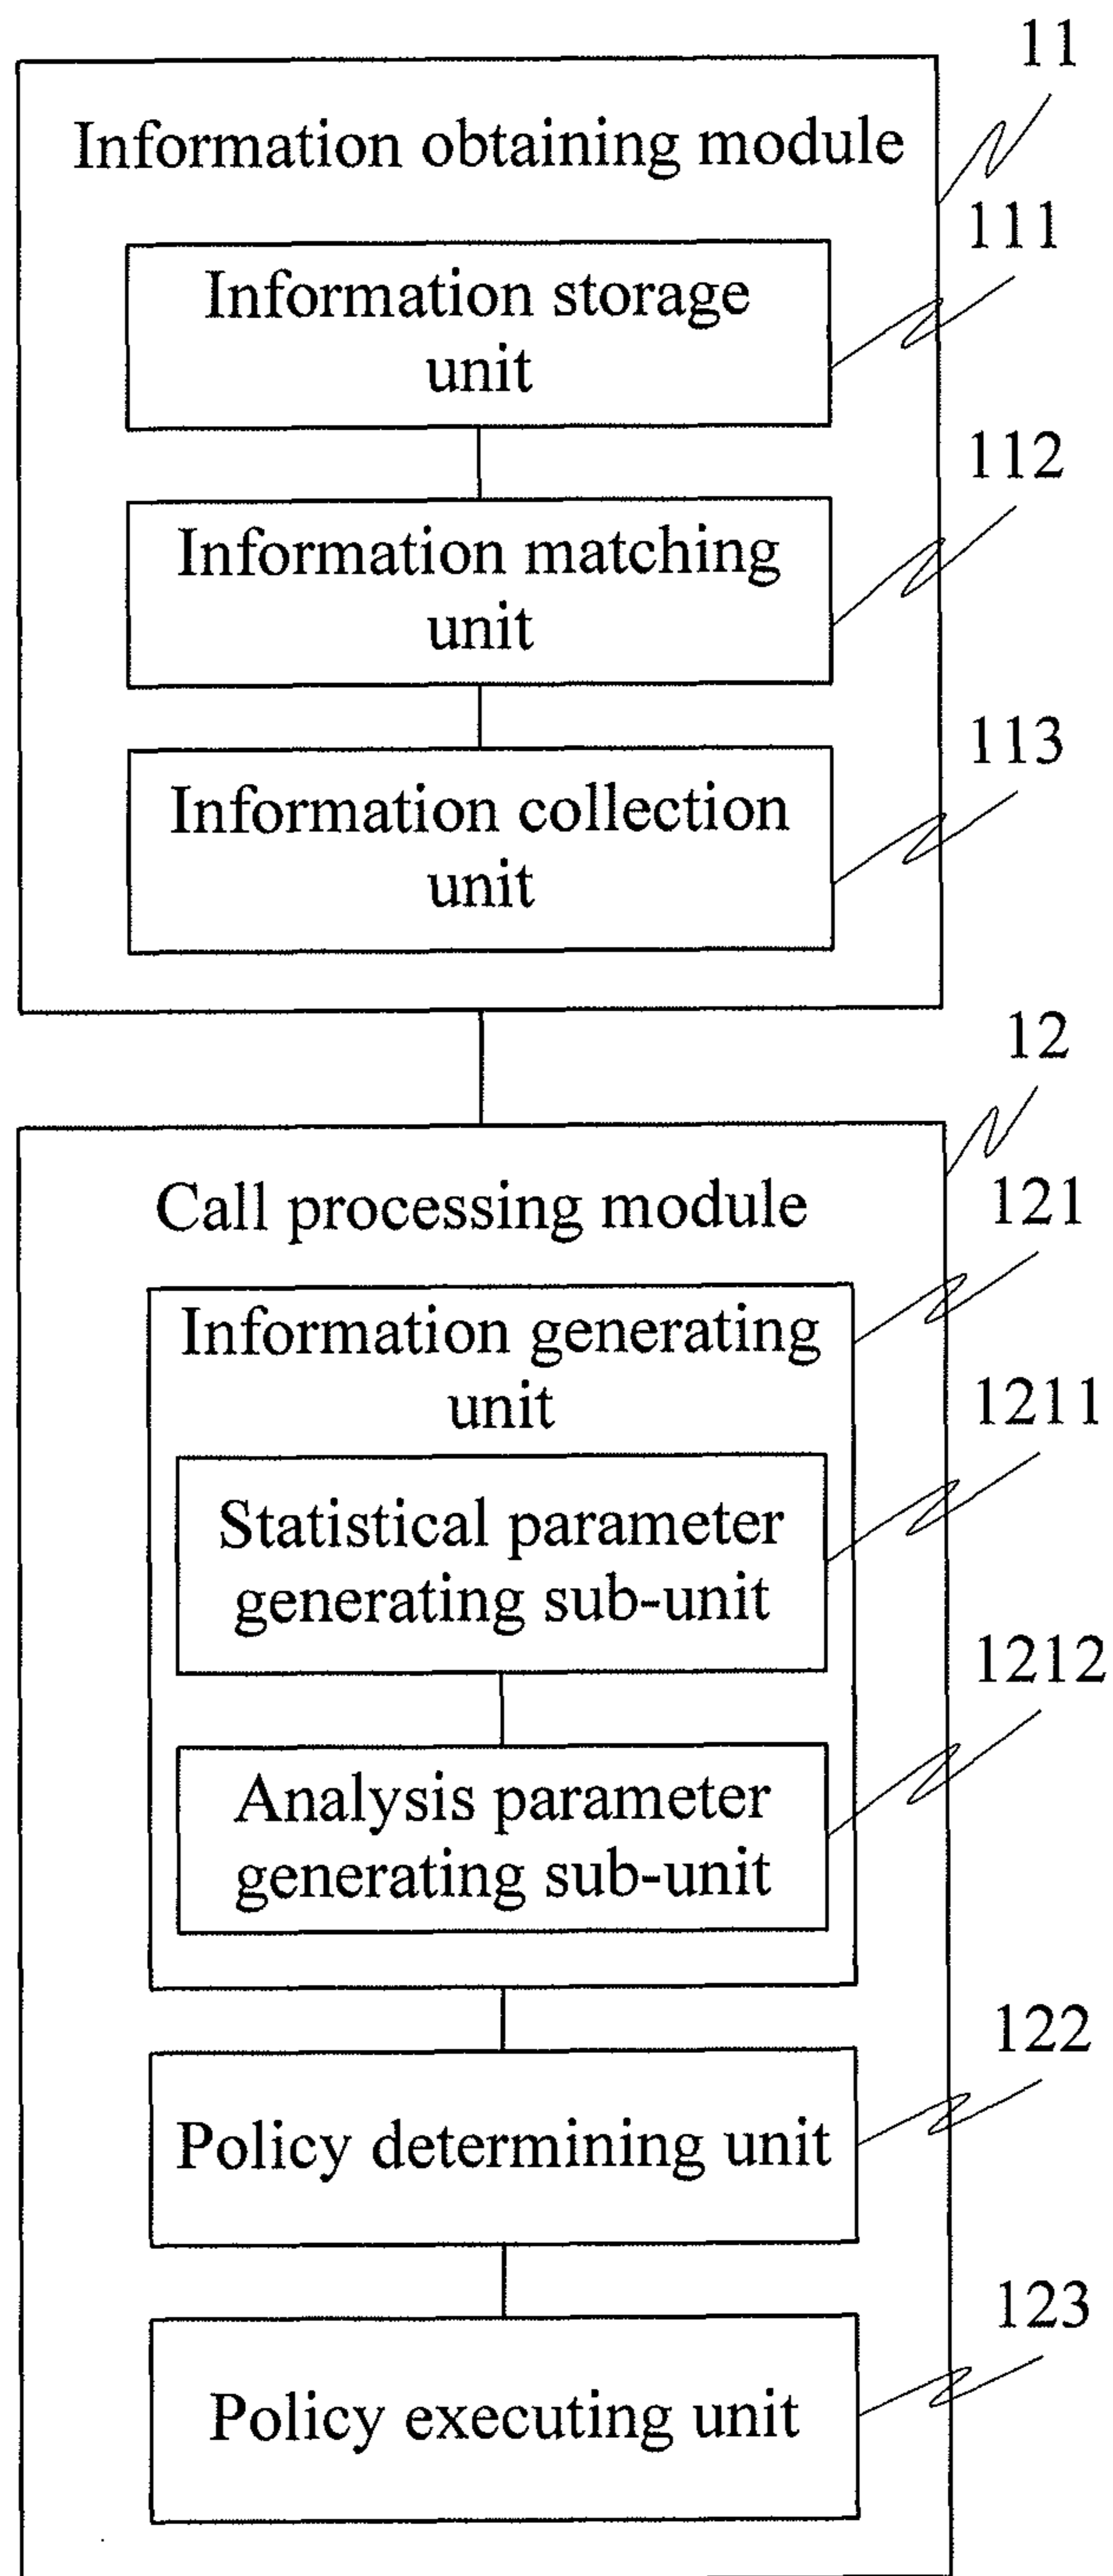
11

Information obtaining module

111

Information storage unit

112

Information matching unit

113

Information collection unit

12

Call processing module

121

Information generating unit

1211

Statistical parameter generating sub-unit

1212

Analysis parameter generating sub-unit

122

Policy determining unit

123

Policy executing unit